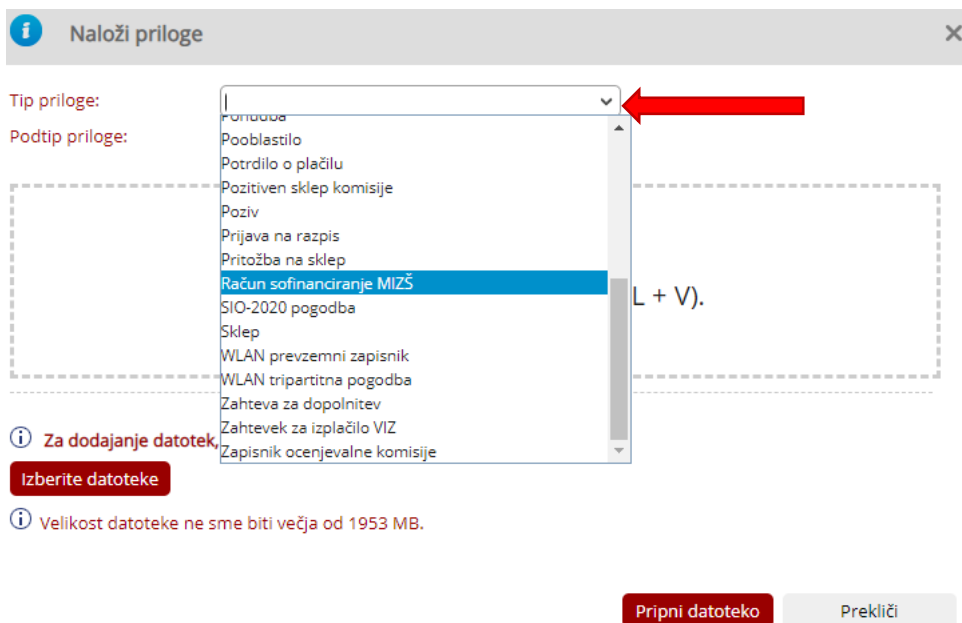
Naloži priloge

Tip priloge:
Podtip priloge:

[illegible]
Pooblastilo
Potrdilo o plačilu
Pozitiven sklep komisije
Poziv
Prijava na razpis
Pritožba na sklep
Račun sofinanciranje MIZŠ
SIO-2020 pogodba
Sklep
WLAN prevzemni zapisnik
WLAN tripartitna pogodba
Zahteva za dopolnitev
Zahtevek za izplačilo VIZ
Zapisnik ocenjevalne komisije

L + V).

Za dodajanje datotek,

Izberite datoteke

Velikost datoteke ne sme biti večja od 1953 MB.

Pripni datoteko
Prekliči